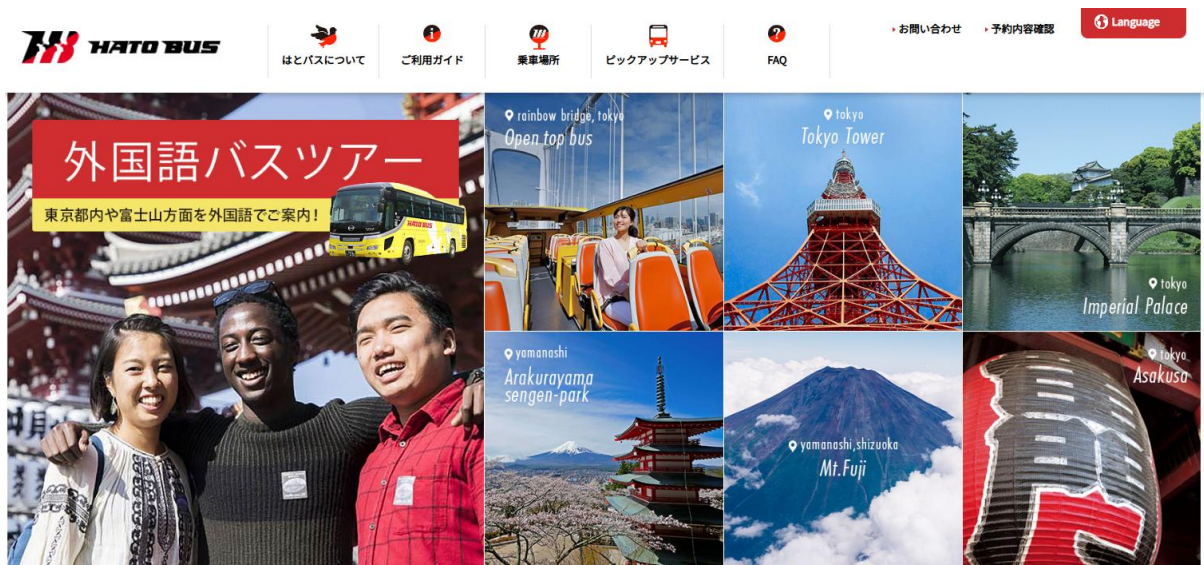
HATO BUS

はとバスについて

ご利用ガイド

乗車場所

ピックアップサービス

FAQ

お問い合わせ

予約内容確認

Language

外国語バスツアー

東京都内や富士山方面を外国語でご案内!

HATO BUS

rainbow bridge, tokyo
Open top bus

tokyo
Tokyo Tower

tokyo
Imperial Palace

yamanashi
Arakurayama sengen-park

yamanashi,shizuoka
Mt.Fuji

tokyo
Asakusa